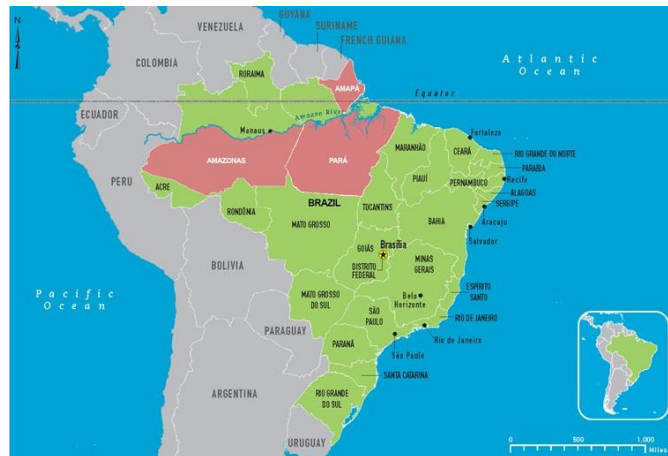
N
GUYANA
VENEZUELA
SURINAME
FRENCH GUIANA
COLOMBIA
Atlantic Ocean
RORAIMA
AMAPÁ
Equator
ECUADOR
Manaus
Amazon River
Fortaleza
MARANHÃO
CEARÁ
RIO GRANDE DO NORTE
AMAZONAS
PARÁ
PARAÍBA
PIAUÍ
Recife
PERNAMBUCO
PERU
ALAGOAS
ACRE
SERGIPE
BRAZIL
TOCANTINS
Aracaju
RONDÔNIA
BAHIA
MATO GROSSO
Salvador
Brasília
GOIÁS
MINAS GERAIS
DISTRITO FEDERAL
BOLIVIA
Pacific Ocean
Belo Horizonte
ESPÍRITO SANTO
MATO GROSSO DO SUL
SÃO PAULO
RIO DE JANEIRO
Rio de Janeiro
PARAGUAY
PARANÁ
São Paulo
SANTA CATARINA
ARGENTINA
RIO GRANDE DO SUL
URUGUAY
0
500
1,000
Miles